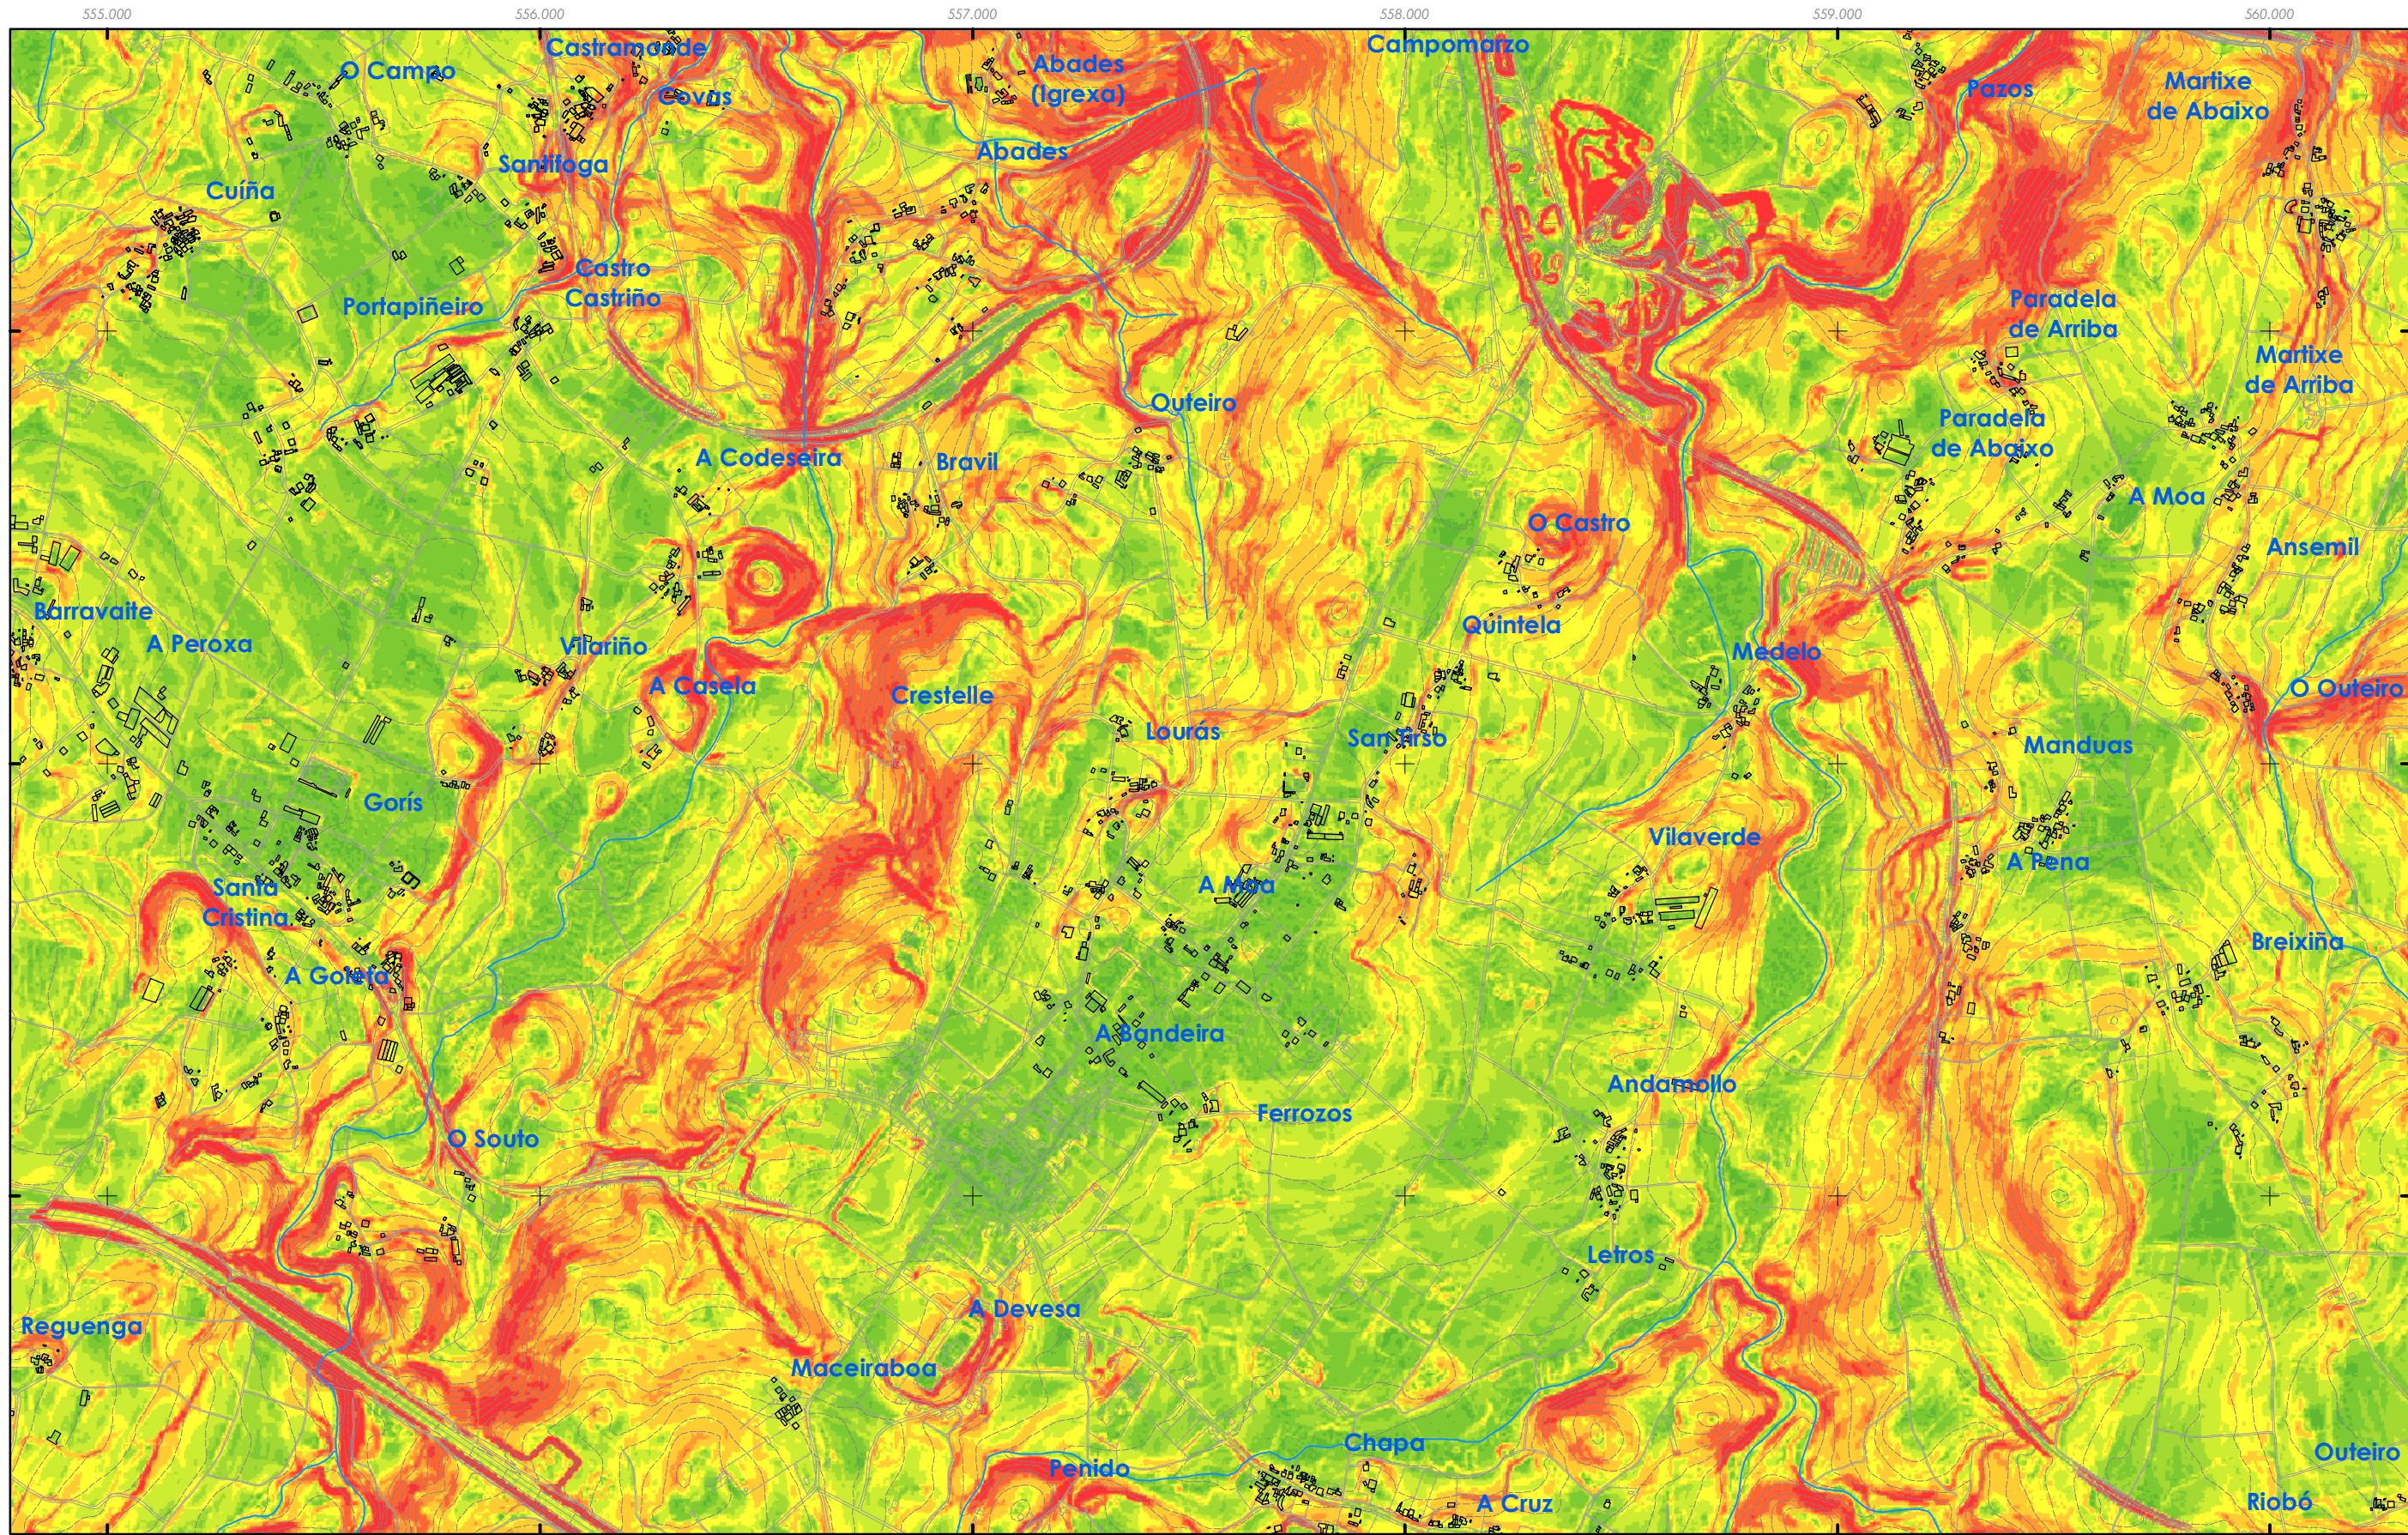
555.000
556.000
557.000
558.000
559.000
560.000

O Campo
Castromaonde
Covas
Abades (Igrexa)
Campomarzo
Pazos
Martixe de Abaixo
Abades
Cuíña
Santiloga
Castro
Castriño
Portapiñeiro
Paradela de Arriba
Martixe de Arriba
Outeiro
Paradela de Abaixo
A Codeseira
Bravil
A Moa
O Castro
Ansemil
Barravalte
A Peroxa
Vilariño
Quintela
Medelo
A Casela
Crestelle
O Outeiro
Lourás
San Tirso
Manduas
Gorís
Vilaverde
A Pena
Santa Cristina
A Mira
A Goleta
Breixiña
A Bandeira
Ferrozos
Andamollo
O Souto
Letros
A Devesa
Reguenga
Maceiraboa
Chapa
Outeiro
Penido
A Cruz
Riobó